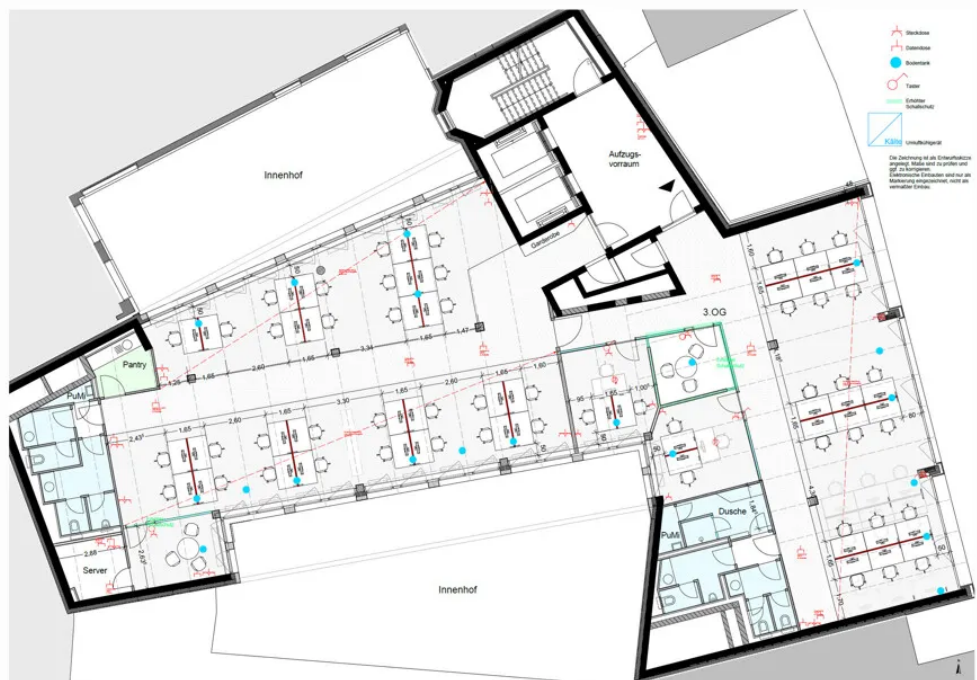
Steckdose
Datendose
Bodentank
Taster
Erhöhter Schallschutz
Kälte
Umluftkühlgerät

Die Zeichnung ist als Entwurfsskizze angelegt. Maße sind zu prüfen und ggf. zu korrigieren. Elektronische Einbauten sind nur als Markierung eingezeichnet, nicht als vermaßter Einbau.

Innenhof

Aufzugs-
vorraum

Garderobe

3.OG

Pantry

PuMi

Server

Dusche

PuMi

Innenhof

1,65
2,60
3,34
1,65
1,47
1,25
1,65
1,65
3,30
1,65
2,60
1,65
1,60
1,85
2,60
1,65
1,00
2,43
2,85
2,63
1,60
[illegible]